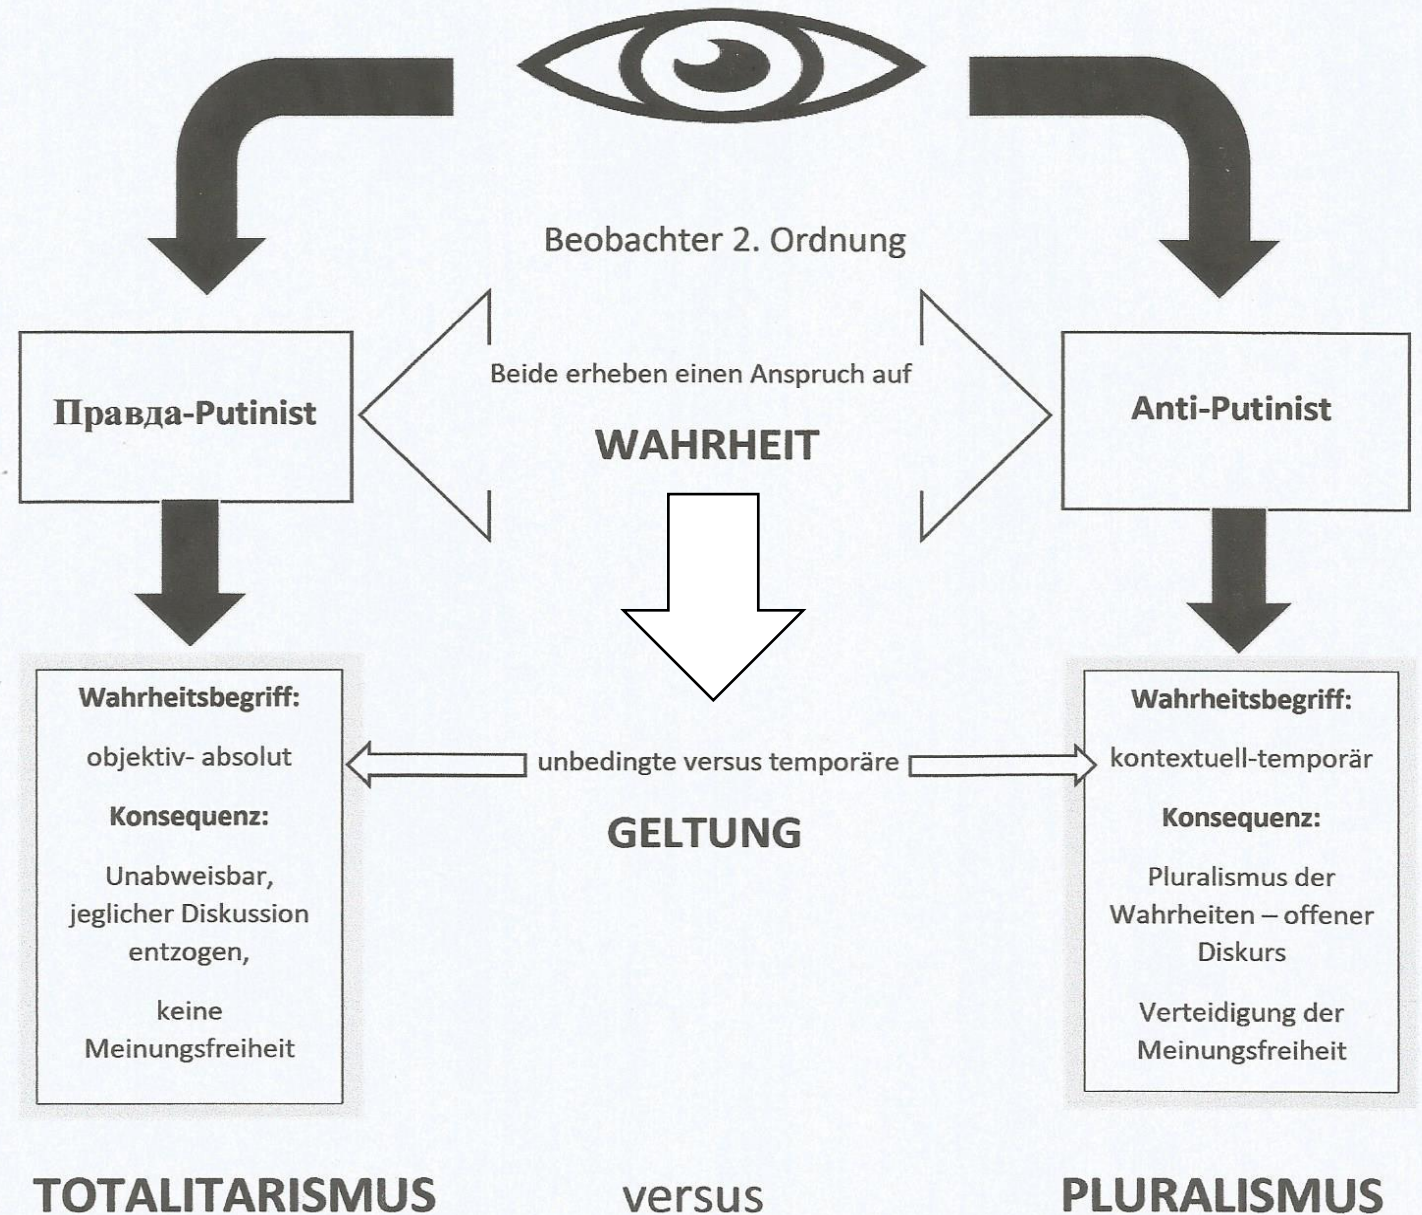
Beobachter 2. Ordnung

Правда-Putinist

Beide erheben einen Anspruch auf

WAHRHEIT

Anti-Putinist

Wahrheitsbegriff:

objektiv- absolut

Konsequenz:

Unabweisbar, jeglicher Diskussion entzogen,

keine Meinungsfreiheit

unbedingte versus temporäre

GELTUNG

Wahrheitsbegriff:

kontextuell-temporär

Konsequenz:

Pluralismus der Wahrheiten – offener Diskurs

Verteidigung der Meinungsfreiheit

TOTALITARISMUS versus PLURALISMUS